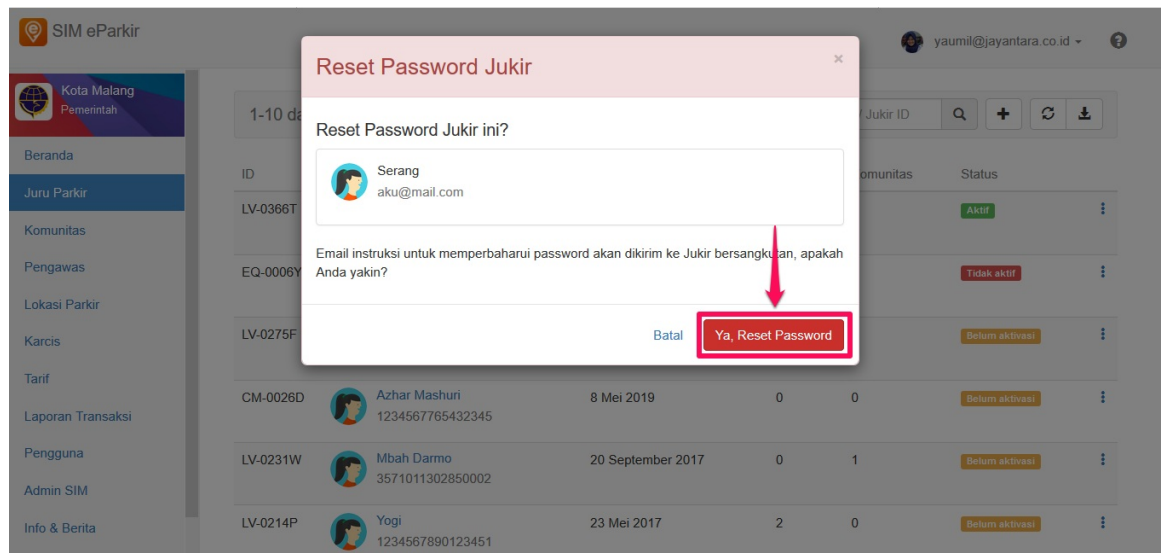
SIM eParkir

yaumil@jayantara.co.id

Kota Malang
Pemerintah

Beranda
Juru Parkir
Komunitas
Pengawas
Lokasi Parkir
Karcis
Tarif
Laporan Transaksi
Pengguna
Admin SIM
Info & Berita

1-10 da

Jukir ID

ID
omunitas
Status

LV-0366T
Aktif

EQ-0006Y
Tidak aktif

LV-0275F
Belum aktivasi

Reset Password Jukir
×

Reset Password Jukir ini?

Serang
aku@mail.com

Email instruksi untuk memperbaharui password akan dikirim ke Jukir bersangkutan, apakah Anda yakin?

Batal
Ya, Reset Password

| | | | | | |
|---|---|---|---|---|---|
| CM-0026D | Azhar Mashuri 1234567765432345 | 8 Mei 2019 | 0 | 0 | Belum aktivasi |
| LV-0231W | Mbah Darmo 3571011302850002 | 20 September 2017 | 0 | 1 | Belum aktivasi |
| LV-0214P | Yogi 1234567890123451 | 23 Mei 2017 | 2 | 0 | Belum aktivasi |